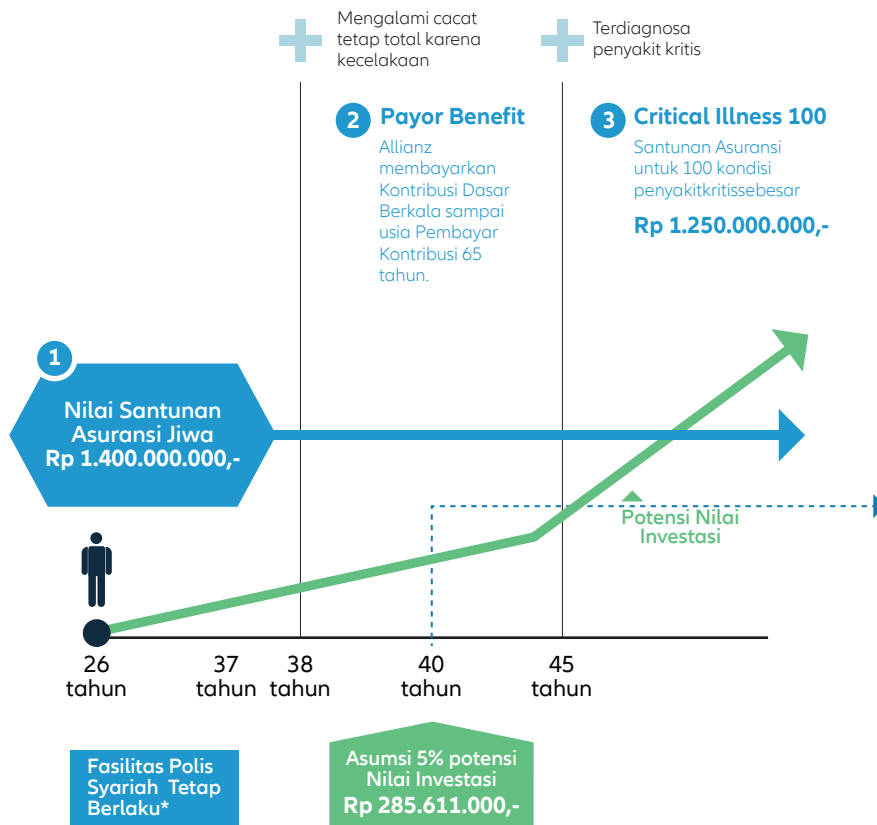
Mengalami cacat tetap total karena kecelakaan

Terdiagnosa penyakit kritis

2 Payor Benefit

Allianz membayarkan Kontribusi Dasar Berkala sampai usia Pembayar Kontribusi 65 tahun.

3 Critical Illness 100

Santunan Asuransi untuk 100 kondisi penyakitkritissebesar

Rp 1.250.000.000,-

1

Nilai Santunan Asuransi Jiwa Rp 1.400.000.000,-

Potensi Nilai Investasi

26 tahun

37 tahun

38 tahun

40 tahun

45 tahun

Fasilitas Polis Syariah Tetap Berlaku*

Asumsi 5% potensi Nilai Investasi Rp 285.611.000,-